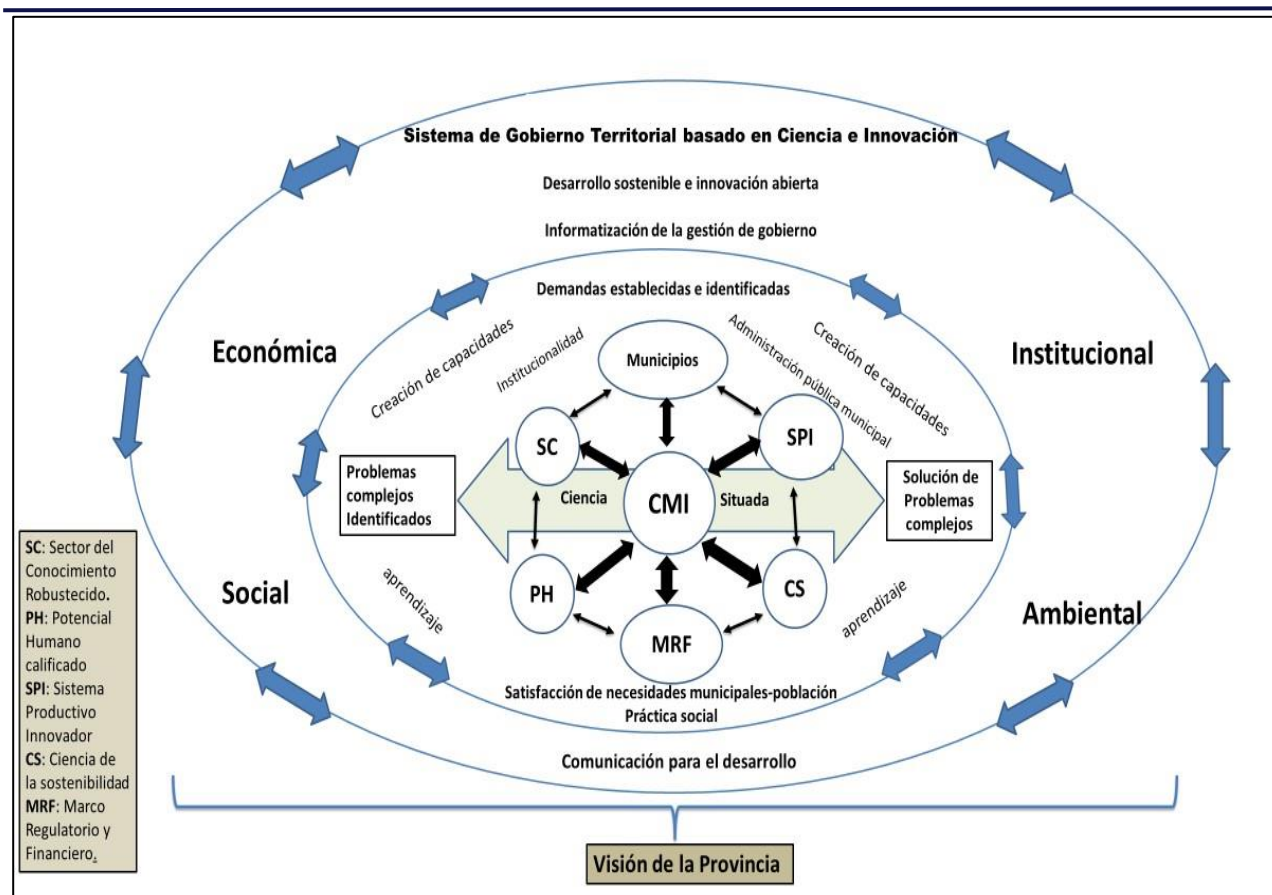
Sistema de Gobierno Territorial basado en Ciencia e Innovación

Desarrollo sostenible e innovación abierta

Informatización de la gestión de gobierno

Demandas establecidas e identificadas

Económica

Institucional

Creación de capacidades

Institucionalidad

Municipios

Administración pública municipal

Creación de capacidades

SC

SPI

Problemas complejos Identificados

Ciencia

CMI

Situada

Solución de Problemas complejos

PH

CS

MRF

Social

aprendizaje

aprendizaje

Ambiental

Satisfacción de necesidades municipales-población
Práctica social

Comunicación para el desarrollo

SC: Sector del Conocimiento Robustecido.
PH: Potencial Humano calificado
SPI: Sistema Productivo Innovador
CS: Ciencia de la sostenibilidad
MRF: Marco Regulatorio y Financiero.

Visión de la Provincia